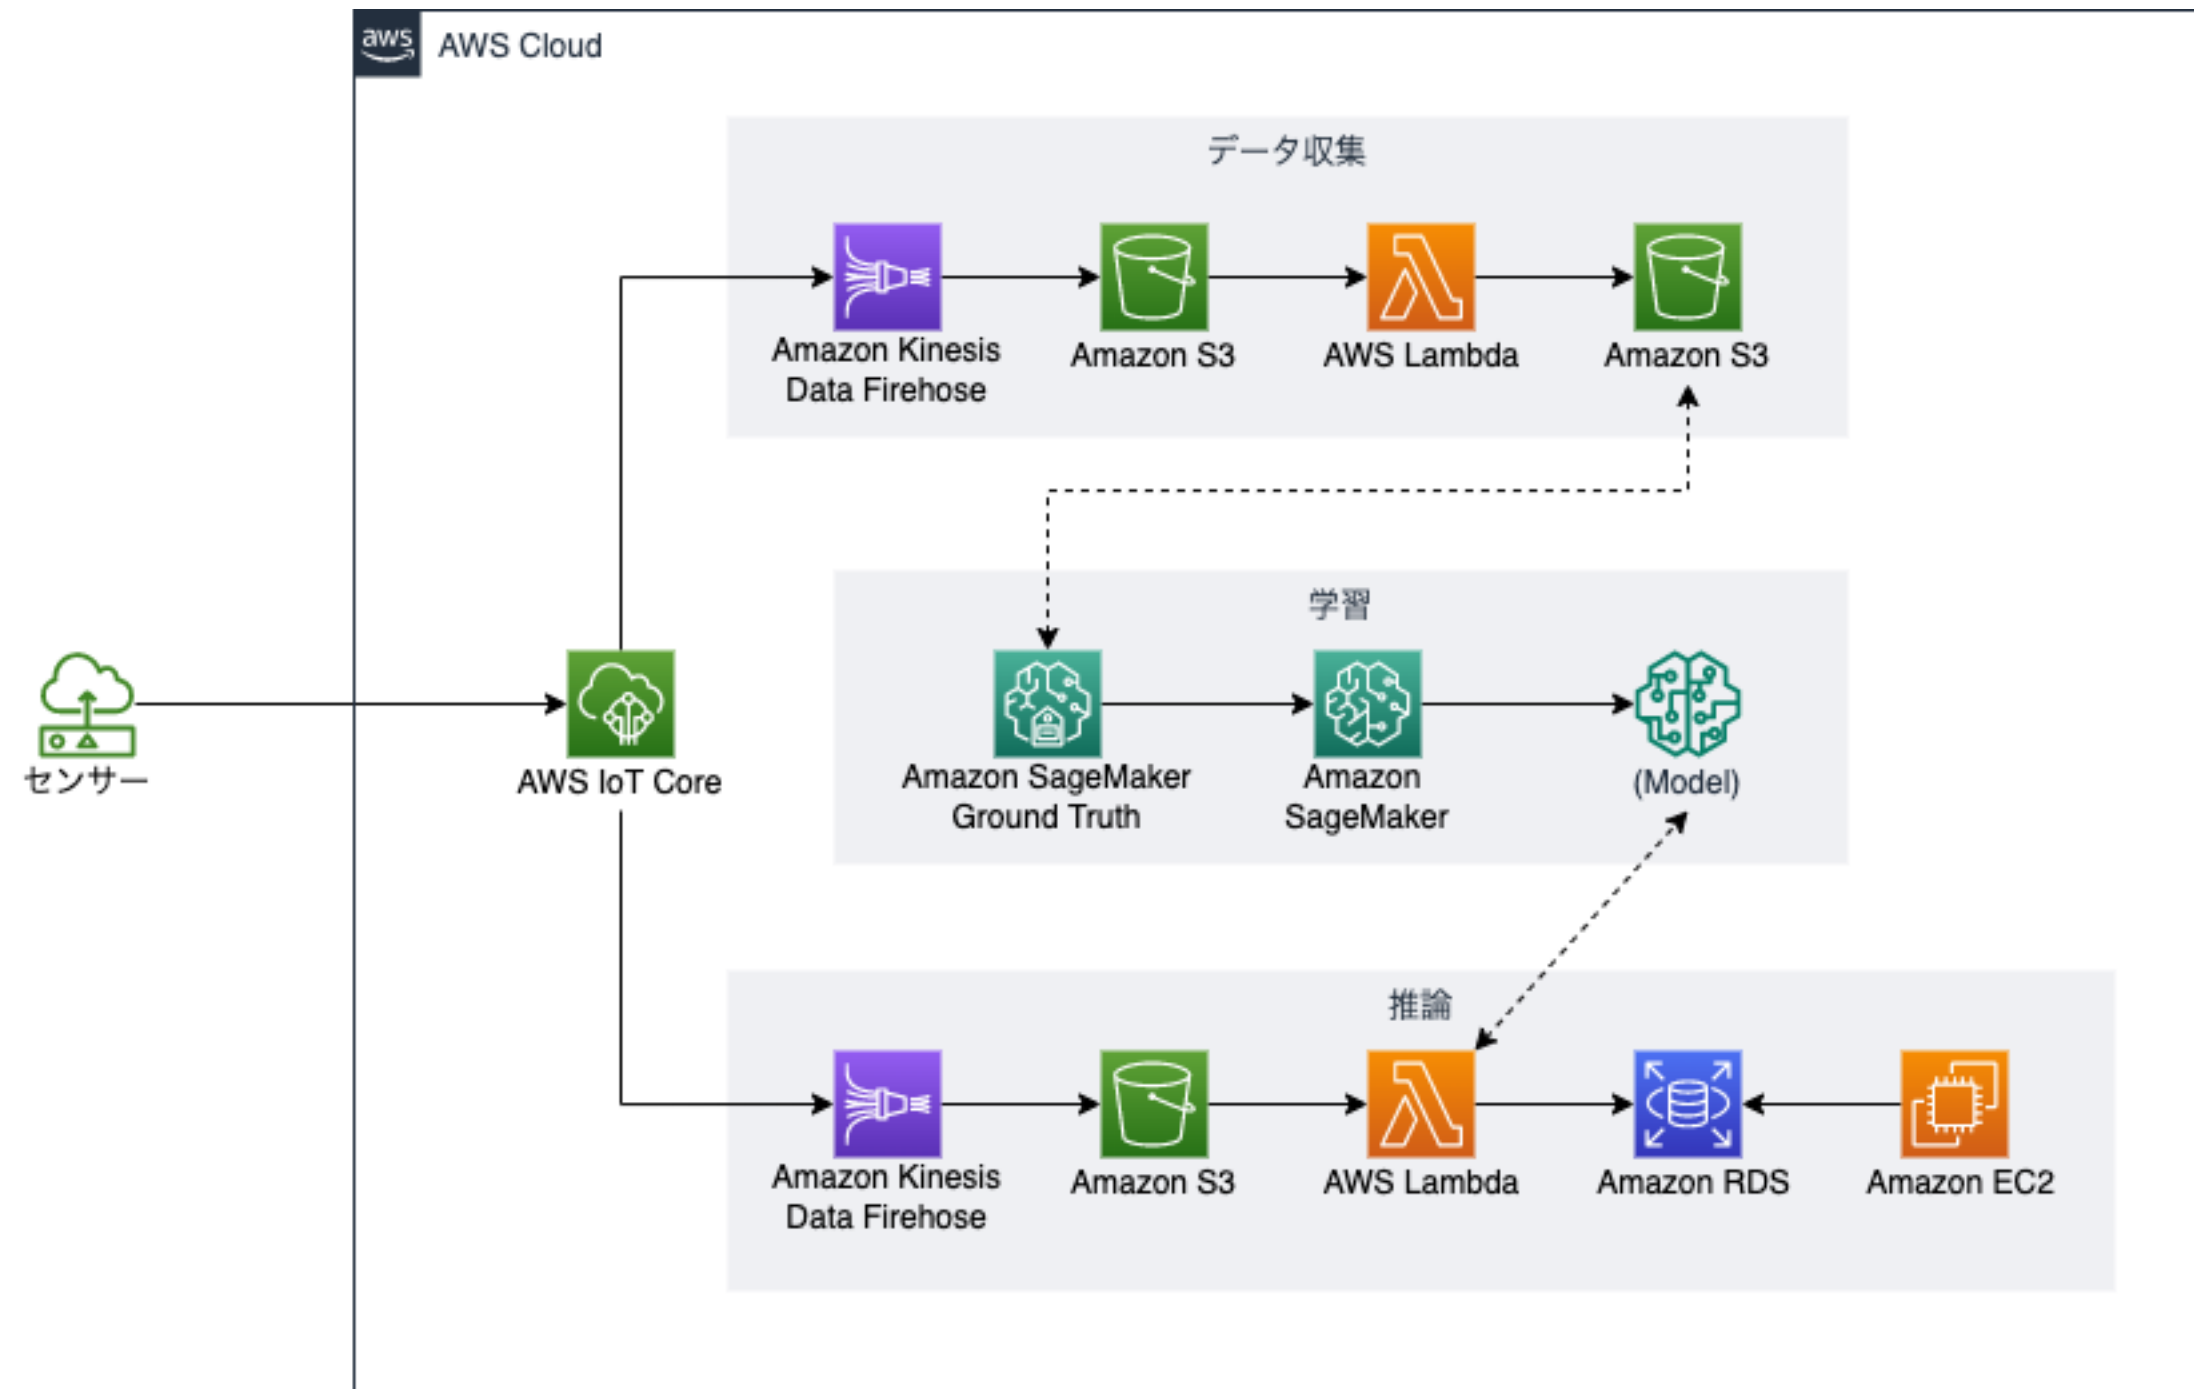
aws AWS Cloud

データ収集

Amazon Kinesis Data Firehose

Amazon S3

AWS Lambda

Amazon S3

学習

Amazon SageMaker Ground Truth

Amazon SageMaker

(Model)

センサー

AWS IoT Core

推論

Amazon Kinesis Data Firehose

Amazon S3

AWS Lambda

Amazon RDS

Amazon EC2